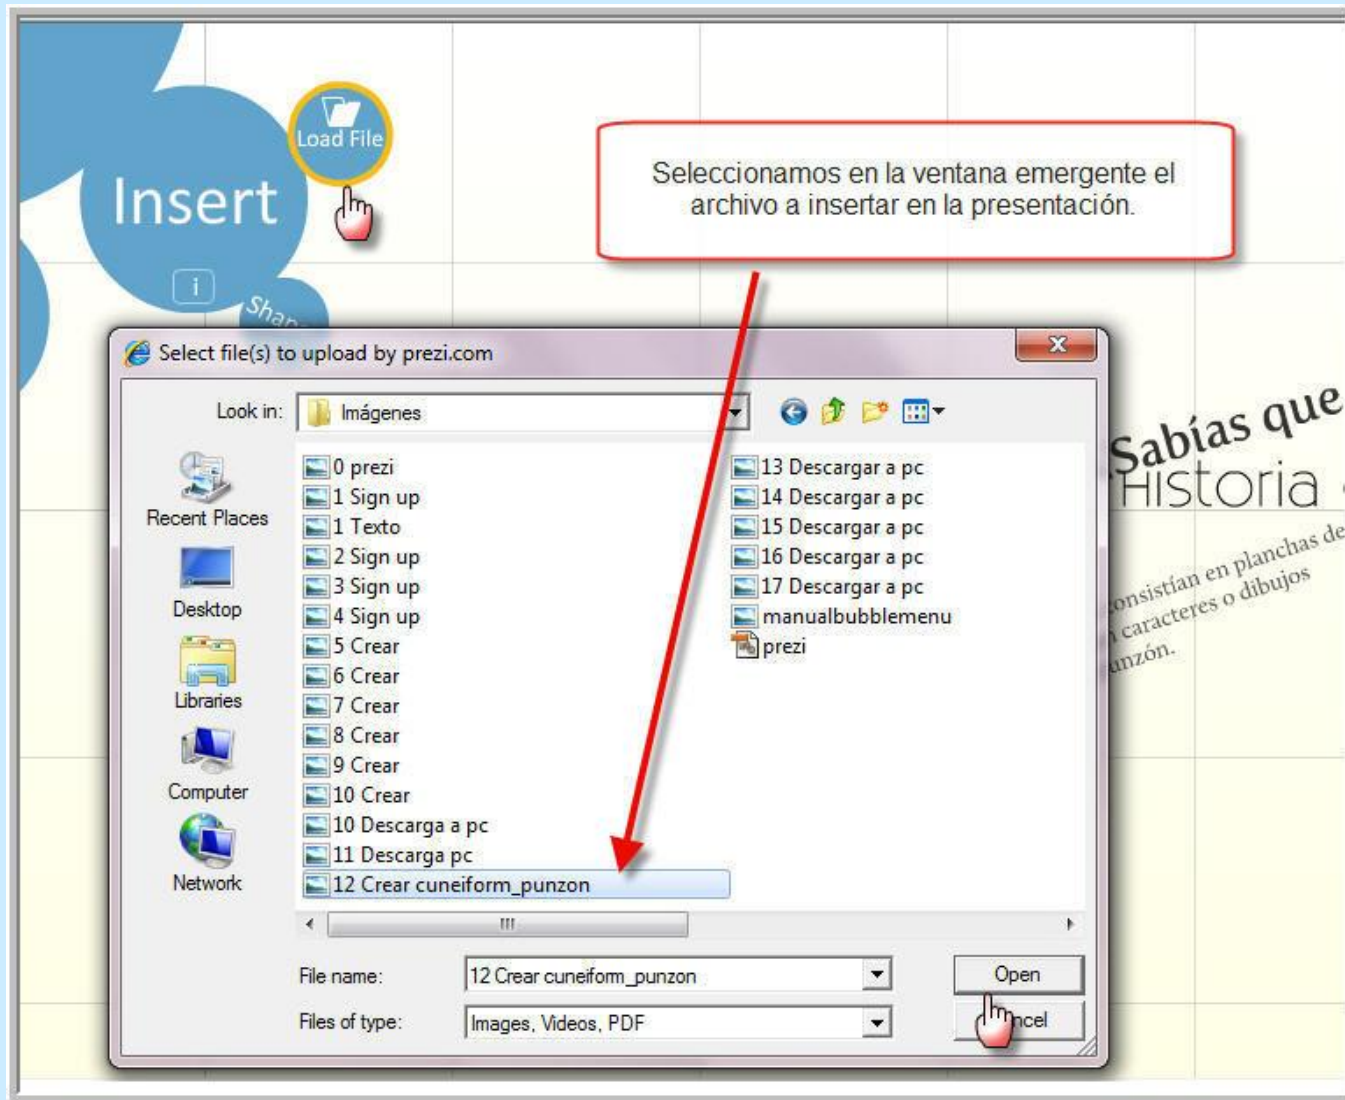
Load File

Insert

i

Shap

Seleccionamos en la ventana emergente el archivo a insertar en la presentación.

Select file(s) to upload by prezi.com

Look in: Imágenes

Recent Places
Desktop
Libraries
Computer
Network

0 prezi
1 Sign up
1 Texto
2 Sign up
3 Sign up
4 Sign up
5 Crear
6 Crear
7 Crear
8 Crear
9 Crear
10 Crear
10 Descarga a pc
11 Descarga pc
12 Crear cuneiform_punzon
13 Descargar a pc
14 Descargar a pc
15 Descargar a pc
16 Descargar a pc
17 Descargar a pc
manualbubblemenu
prezi

Sabías que
Historia

consistían en planchas de
caracteres o dibujos
unzón.

File name: 12 Crear cuneiform_punzon
Files of type: Images, Videos, PDF

Open
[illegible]ncel